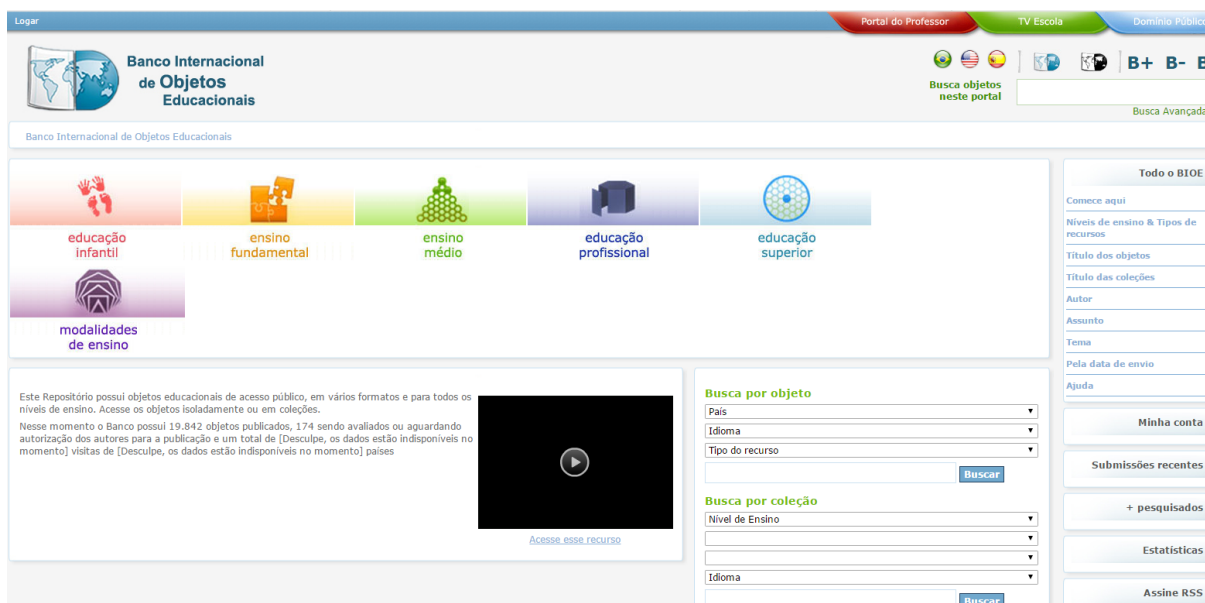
Logar

Portal do Professor | TV Escola | Domínio Públic

Banco Internacional de Objetos Educacionais

Busca objetos neste portal

B+ B- B

Busca Avançada

Banco Internacional de Objetos Educacionais

educação infantil

ensino fundamental

ensino médio

educação profissional

educação superior

modalidades de ensino

Este Repositório possui objetos educacionais de acesso público, em vários formatos e para todos os níveis de ensino. Acesse os objetos isoladamente ou em coleções.

Nesse momento o Banco possui 19.842 objetos publicados, 174 sendo avaliados ou aguardando autorização dos autores para a publicação e um total de [Desculpe, os dados estão indisponíveis no momento] visitas de [Desculpe, os dados estão indisponíveis no momento] países

Acesse esse recurso

Busca por objeto

País

Idioma

Tipo do recurso

Buscar

Busca por coleção

Nível de Ensino

Idioma

Buscar

Todo o BIOE

Comece aqui

Níveis de ensino & Tipos de recursos

Título dos objetos

Título das coleções

Autor

Assunto

Tema

Pela data de envio

Ajuda

Minha conta

Submissões recentes

+ pesquisados

Estatísticas

Assine RSS